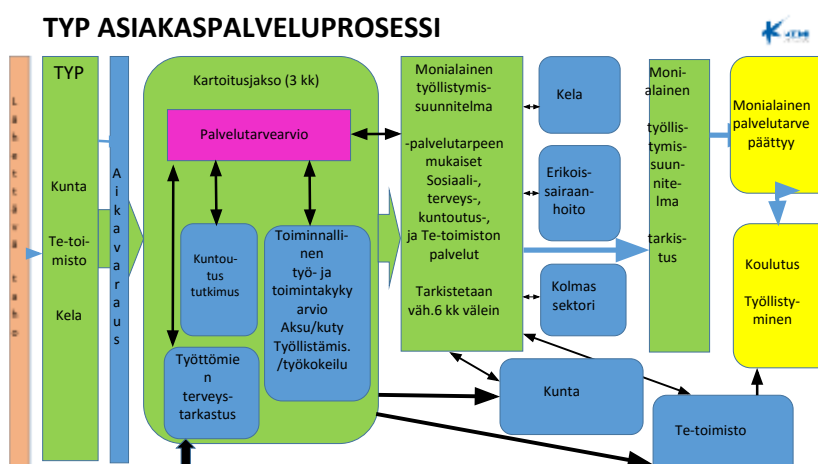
TYP ASIAKASPALVELUPROSESSI

K

L ä h e t t ä v ä t a h o

TYP

Kunta

Te-toimisto

Kela

Aikavaraus

Kartoitusjakso (3 kk)

Palvelutarvearvio

Kuntoutustutkimus

Toiminnallinen työ- ja toimintakykyarvio Aksu/kuty Työllistämis. /työkokeilu

Työttömien terveystarkastus

Monialainen työllistymissuunnitelma

-palvelutarpeen mukaiset Sosiaali-, terveys-, kuntoutus-, ja Te-toimiston palvelut

Tarkistetaan väh.6 kk välein

Kela

Erikoissairaanhoito

Kolmas sektori

Monialainen työllistymissuunnitelma tarkistus

Monialainen palvelutarve päättyy

Koulutus

Työllistyminen

Kunta

Te-toimisto